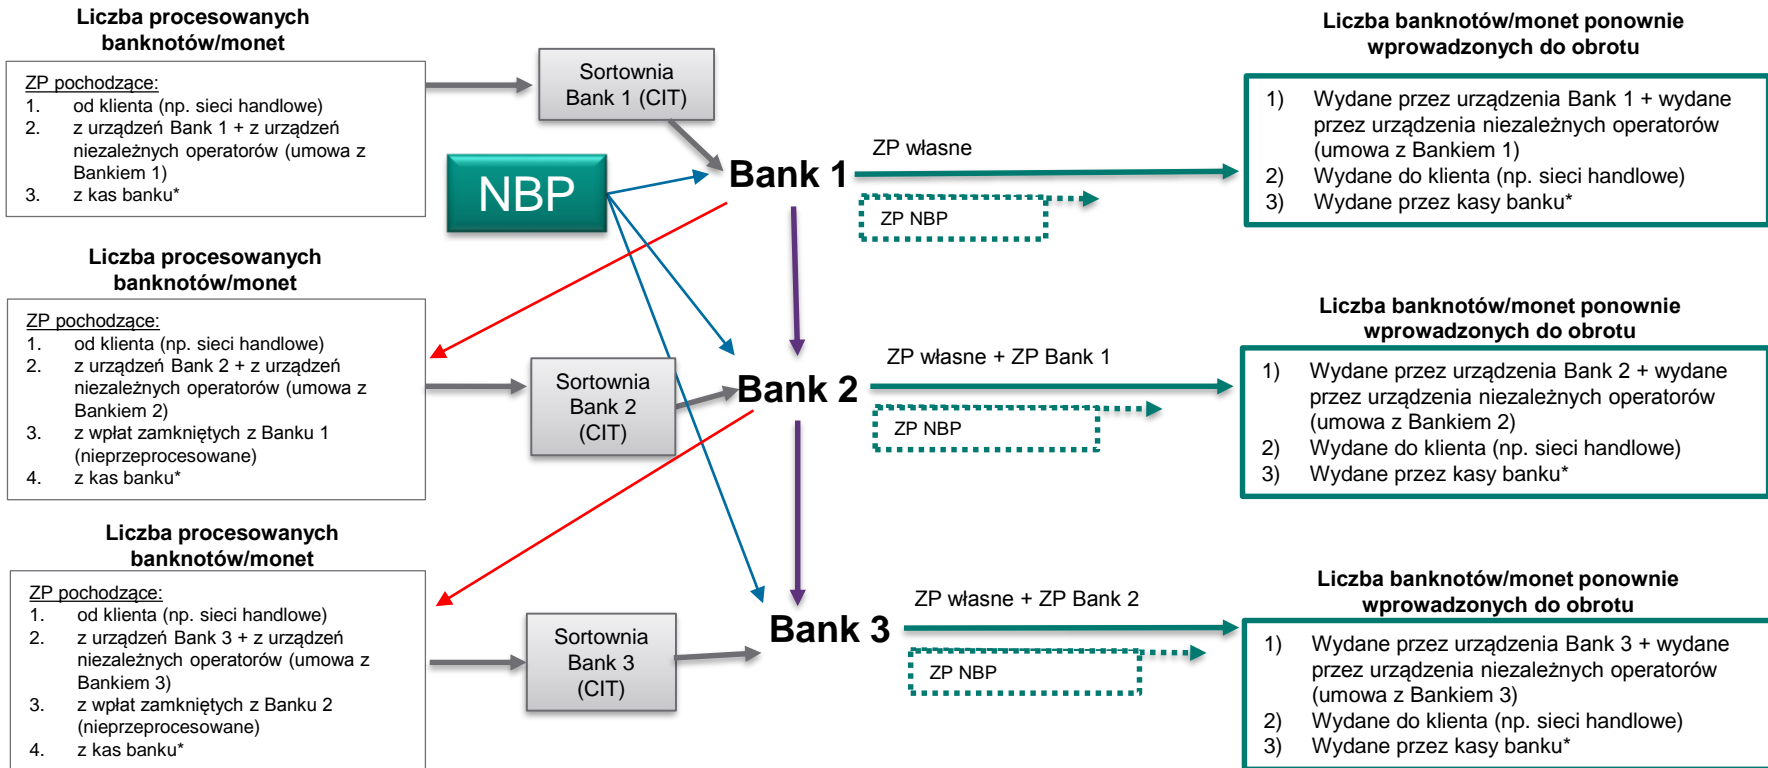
Liczba procesowanych banknotów/monet

ZP pochodzące:
1. od klienta (np. sieci handlowe)
2. z urządzeń Bank 1 + z urządzeń niezależnych operatorów (umowa z Bankiem 1)
3. z kas banku*

Sortownia Bank 1 (CIT)

NBP

Bank 1

ZP własne

ZP NBP

Liczba banknotów/monet ponownie wprowadzonych do obrotu

1) Wydane przez urządzenia Bank 1 + wydane przez urządzenia niezależnych operatorów (umowa z Bankiem 1)
2) Wydane do klienta (np. sieci handlowe)
3) Wydane przez kasy banku*

Liczba procesowanych banknotów/monet

ZP pochodzące:
1. od klienta (np. sieci handlowe)
2. z urządzeń Bank 2 + z urządzeń niezależnych operatorów (umowa z Bankiem 2)
3. z wpłat zamkniętych z Banku 1 (nieprzeprocesowane)
4. z kas banku*

Sortownia Bank 2 (CIT)

Bank 2

ZP własne + ZP Bank 1

ZP NBP

Liczba banknotów/monet ponownie wprowadzonych do obrotu

1) Wydane przez urządzenia Bank 2 + wydane przez urządzenia niezależnych operatorów (umowa z Bankiem 2)
2) Wydane do klienta (np. sieci handlowe)
3) Wydane przez kasy banku*

Liczba procesowanych banknotów/monet

ZP pochodzące:
1. od klienta (np. sieci handlowe)
2. z urządzeń Bank 3 + z urządzeń niezależnych operatorów (umowa z Bankiem 3)
3. z wpłat zamkniętych z Banku 2 (nieprzeprocesowane)
4. z kas banku*

Sortownia Bank 3 (CIT)

Bank 3

ZP własne + ZP Bank 2

ZP NBP

Liczba banknotów/monet ponownie wprowadzonych do obrotu

1) Wydane przez urządzenia Bank 3 + wydane przez urządzenia niezależnych operatorów (umowa z Bankiem 3)
2) Wydane do klienta (np. sieci handlowe)
3) Wydane przez kasy banku*